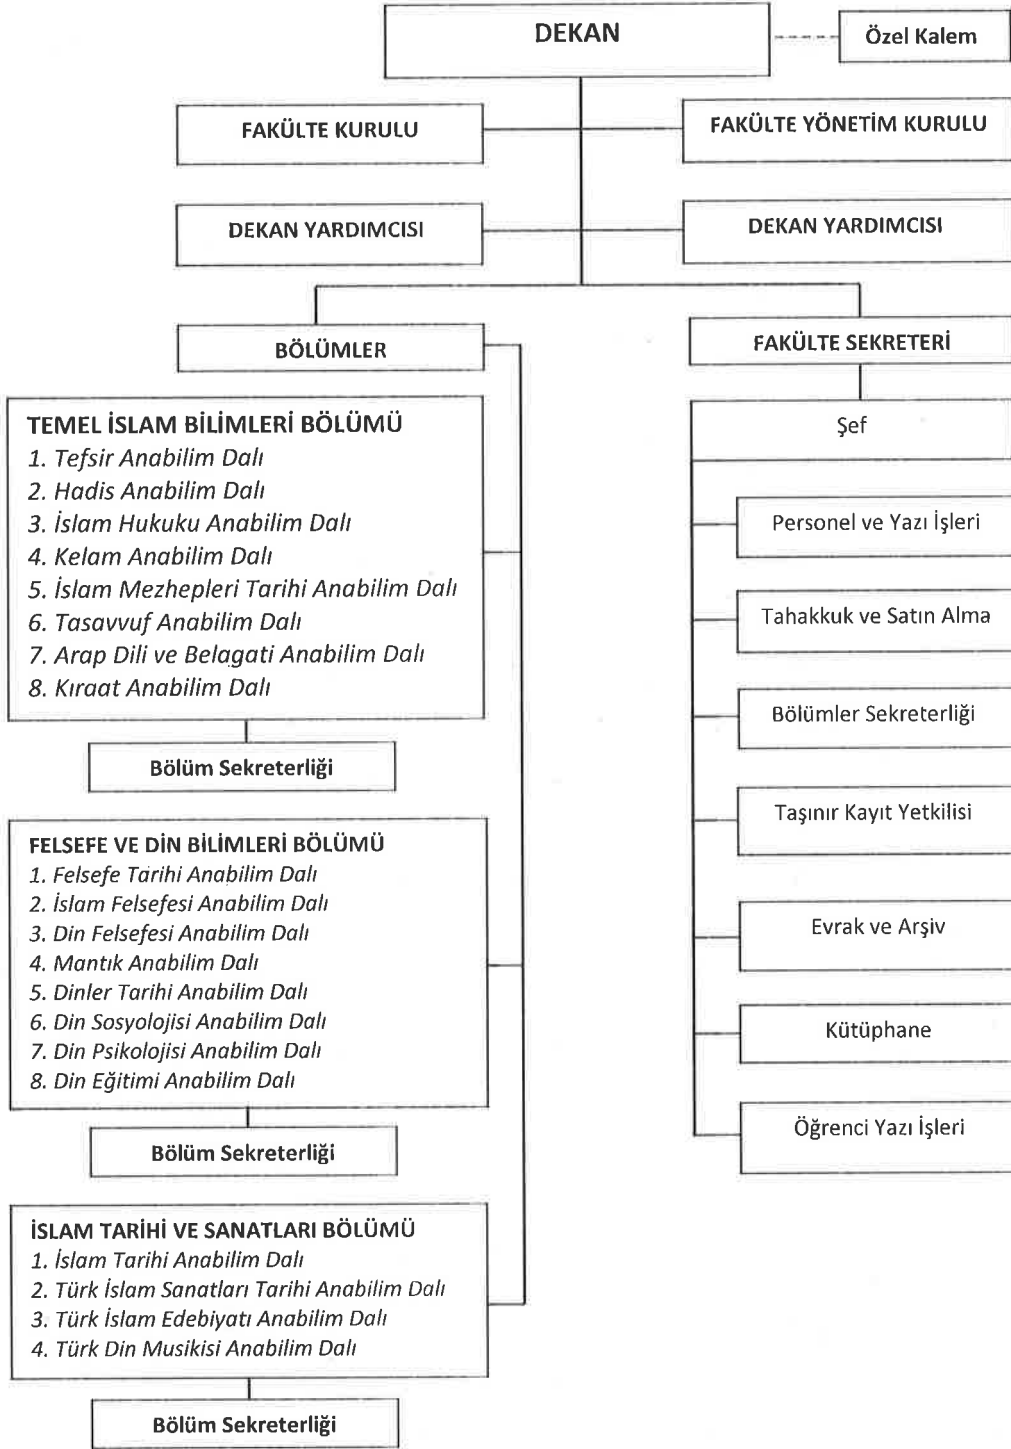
DEKAN

Özel Kalem

FAKÜLTE KURULU

FAKÜLTE YÖNETİM KURULU

DEKAN YARDIMCISI

DEKAN YARDIMCISI

BÖLÜMLER

FAKÜLTE SEKRETERİ

TEMEL İSLAM BİLİMLERİ BÖLÜMÜ
1. Tefsir Anabilim Dalı
2. Hadis Anabilim Dalı
3. İslam Hukuku Anabilim Dalı
4. Kelam Anabilim Dalı
5. İslam Mezhepleri Tarihi Anabilim Dalı
6. Tasavvuf Anabilim Dalı
7. Arap Dili ve Belagati Anabilim Dalı
8. Kıraat Anabilim Dalı

Bölüm Sekreterliği

FELSEFE VE DİN BİLİMLERİ BÖLÜMÜ
1. Felsefe Tarihi Anabilim Dalı
2. İslam Felsefesi Anabilim Dalı
3. Din Felsefesi Anabilim Dalı
4. Mantık Anabilim Dalı
5. Dinler Tarihi Anabilim Dalı
6. Din Sosyolojisi Anabilim Dalı
7. Din Psikolojisi Anabilim Dalı
8. Din Eğitimi Anabilim Dalı

Bölüm Sekreterliği

İSLAM TARİHİ VE SANATLARI BÖLÜMÜ
1. İslam Tarihi Anabilim Dalı
2. Türk İslam Sanatları Tarihi Anabilim Dalı
3. Türk İslam Edebiyatı Anabilim Dalı
4. Türk Din Musikisi Anabilim Dalı

Bölüm Sekreterliği

Şef

Personel ve Yazı İşleri

Tahakkuk ve Satın Alma

Bölümler Sekreterliği

Taşınır Kayıt Yetkilisi

Evrak ve Arşiv

Kütüphane

Öğrenci Yazı İşleri